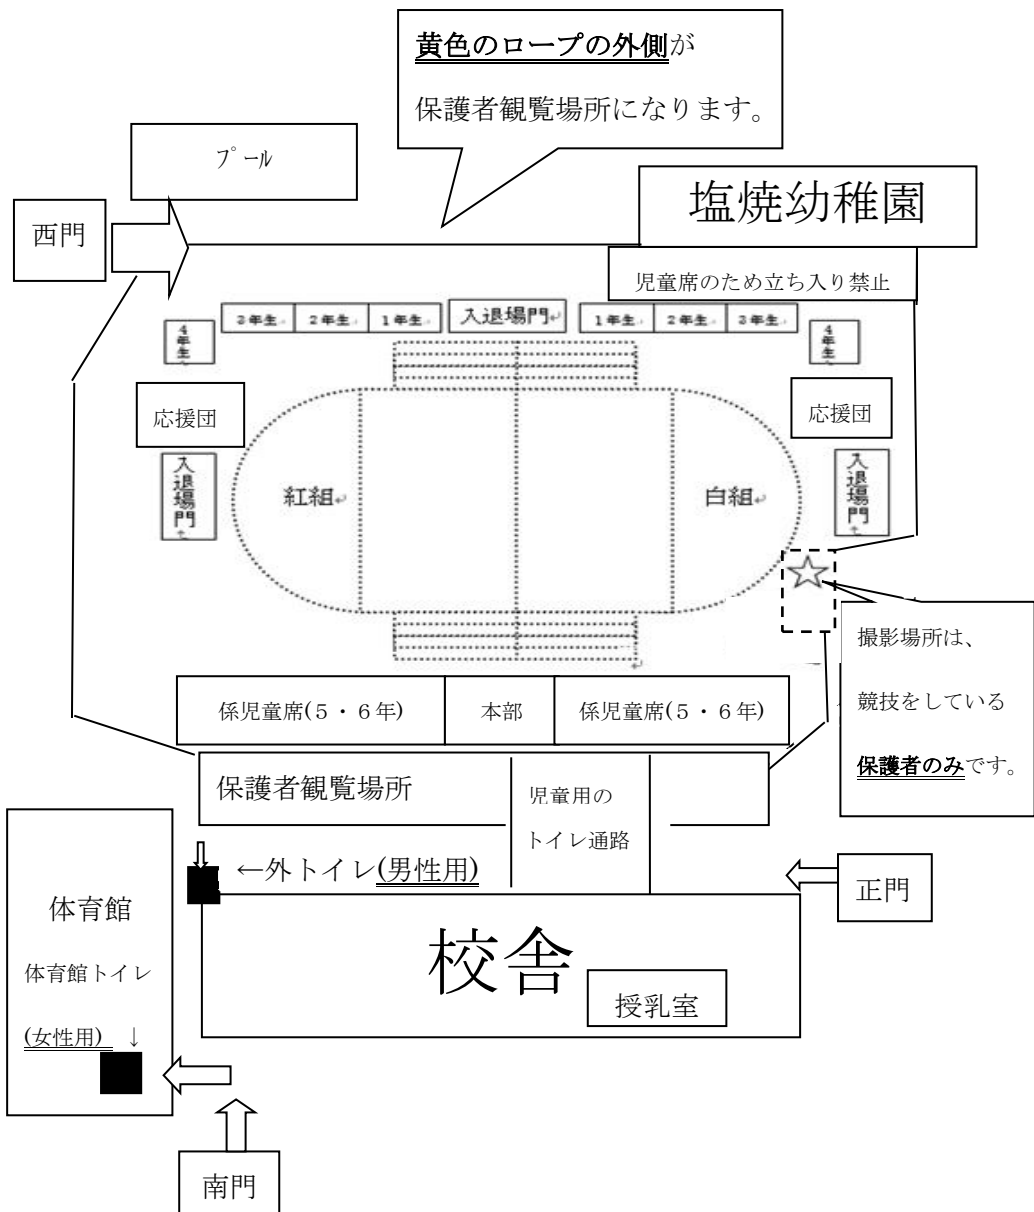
黄色のロープの外側が
保護者観覧場所になります。

プール

西門

塩焼幼稚園

児童席のため立ち入り禁止

4年生

3年生 2年生 1年生 入退場門 1年生 2年生 3年生

4年生

応援団

応援団

入退場門

紅組

白組

入退場門

撮影場所は、
競技をしている
保護者のみです。

係児童席(5・6年)

本部

係児童席(5・6年)

保護者観覧場所

児童用の
トイレ通路

←外トイレ(男性用)

正門

体育館

体育館トイレ
(女性用) ↓

校舎

授乳室

南門